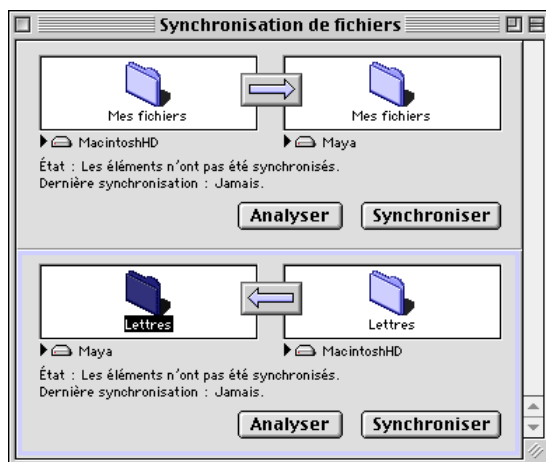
Synchronisation de fichiers

Mes fichiers

Mes fichiers

MacintoshHD

Maya

État : Les éléments n'ont pas été synchronisés.
Dernière synchronisation : Jamais.

Analyser

Synchroniser

Lettres

Lettres

Maya

MacintoshHD

État : Les éléments n'ont pas été synchronisés.
Dernière synchronisation : Jamais.

Analyser

Synchroniser